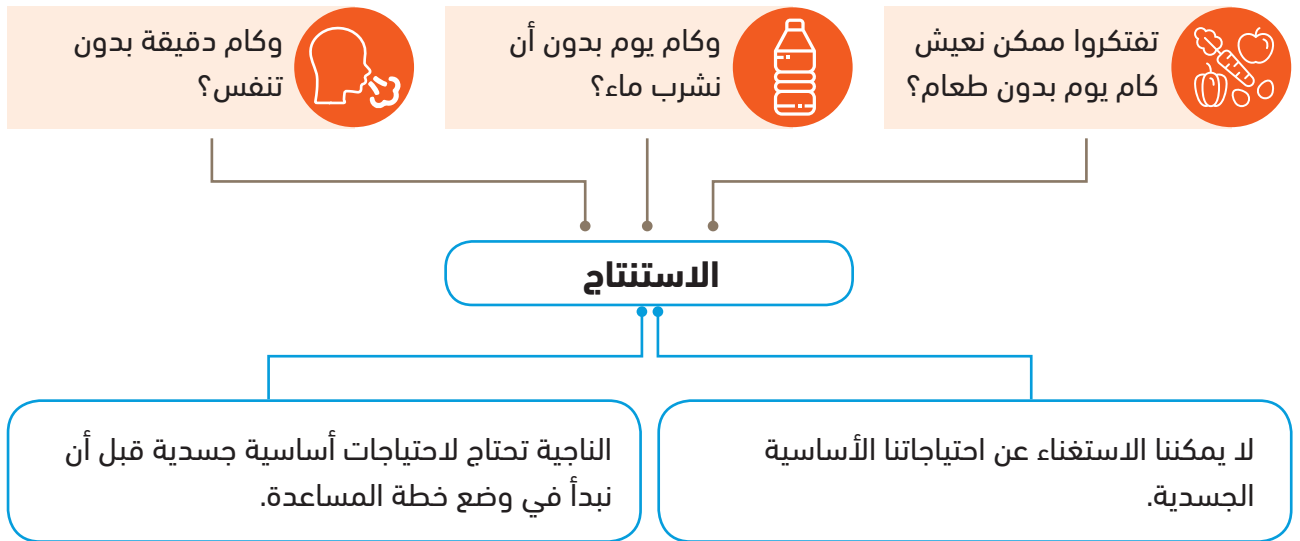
تفتكروا ممكن نعيش كام يوم بدون طعام؟

وكام يوم بدون أن نشرب ماء؟

وكام دقيقة بدون تنفس؟

الاستنتاج

لا يمكننا الاستغناء عن احتياجاتنا الأساسية الجسدية.

الناجية تحتاج لاحتياجات أساسية جسدية قبل أن نبدأ في وضع خطة المساعدة.